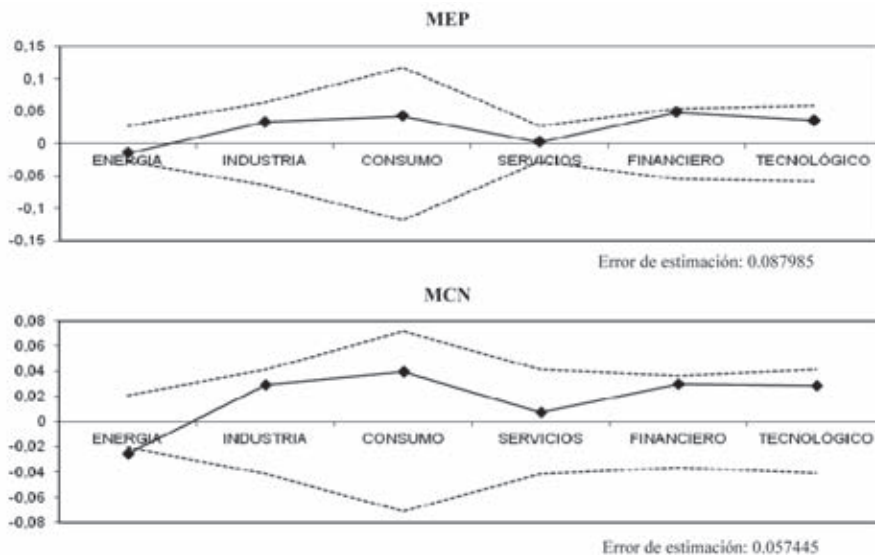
MEP

0,15
0,1
0,05
0
-0,05
-0,1
-0,15

ENERGIA INDUSTRIA CONSUMO SERVICIOS FINANCIERO TECNOLÓGICO

Error de estimación: 0.087985

MCN

0,08
0,06
0,04
0,02
0
-0,02
-0,04
-0,06
-0,08

ENERGIA INDUSTRIA CONSUMO SERVICIOS FINANCIERO TECNOLÓGICO

Error de estimación: 0.057445